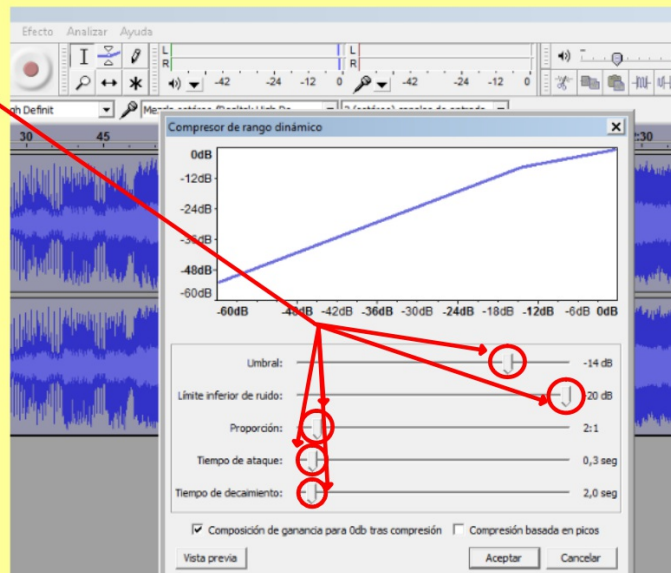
Efecto Analizar Ayuda

L R -42 -24 -12 0 L R -42 -24 -12 0

gh Definit

30 45 :30

Compresor de rango dinámico

0dB
-12dB
-24dB
-36dB
-48dB
-60dB

-60dB -48dB -42dB -36dB -30dB -24dB -18dB -12dB -6dB 0dB

Umbral: -14 dB
Límite inferior de ruido: -20 dB
Proporción: 2:1
Tiempo de ataque: 0,3 seg
Tiempo de decaimiento: 2,0 seg

☑ Composición de ganancia para 0db tras compresión ☐ Compresión basada en picos

Vista previa Aceptar Cancelar